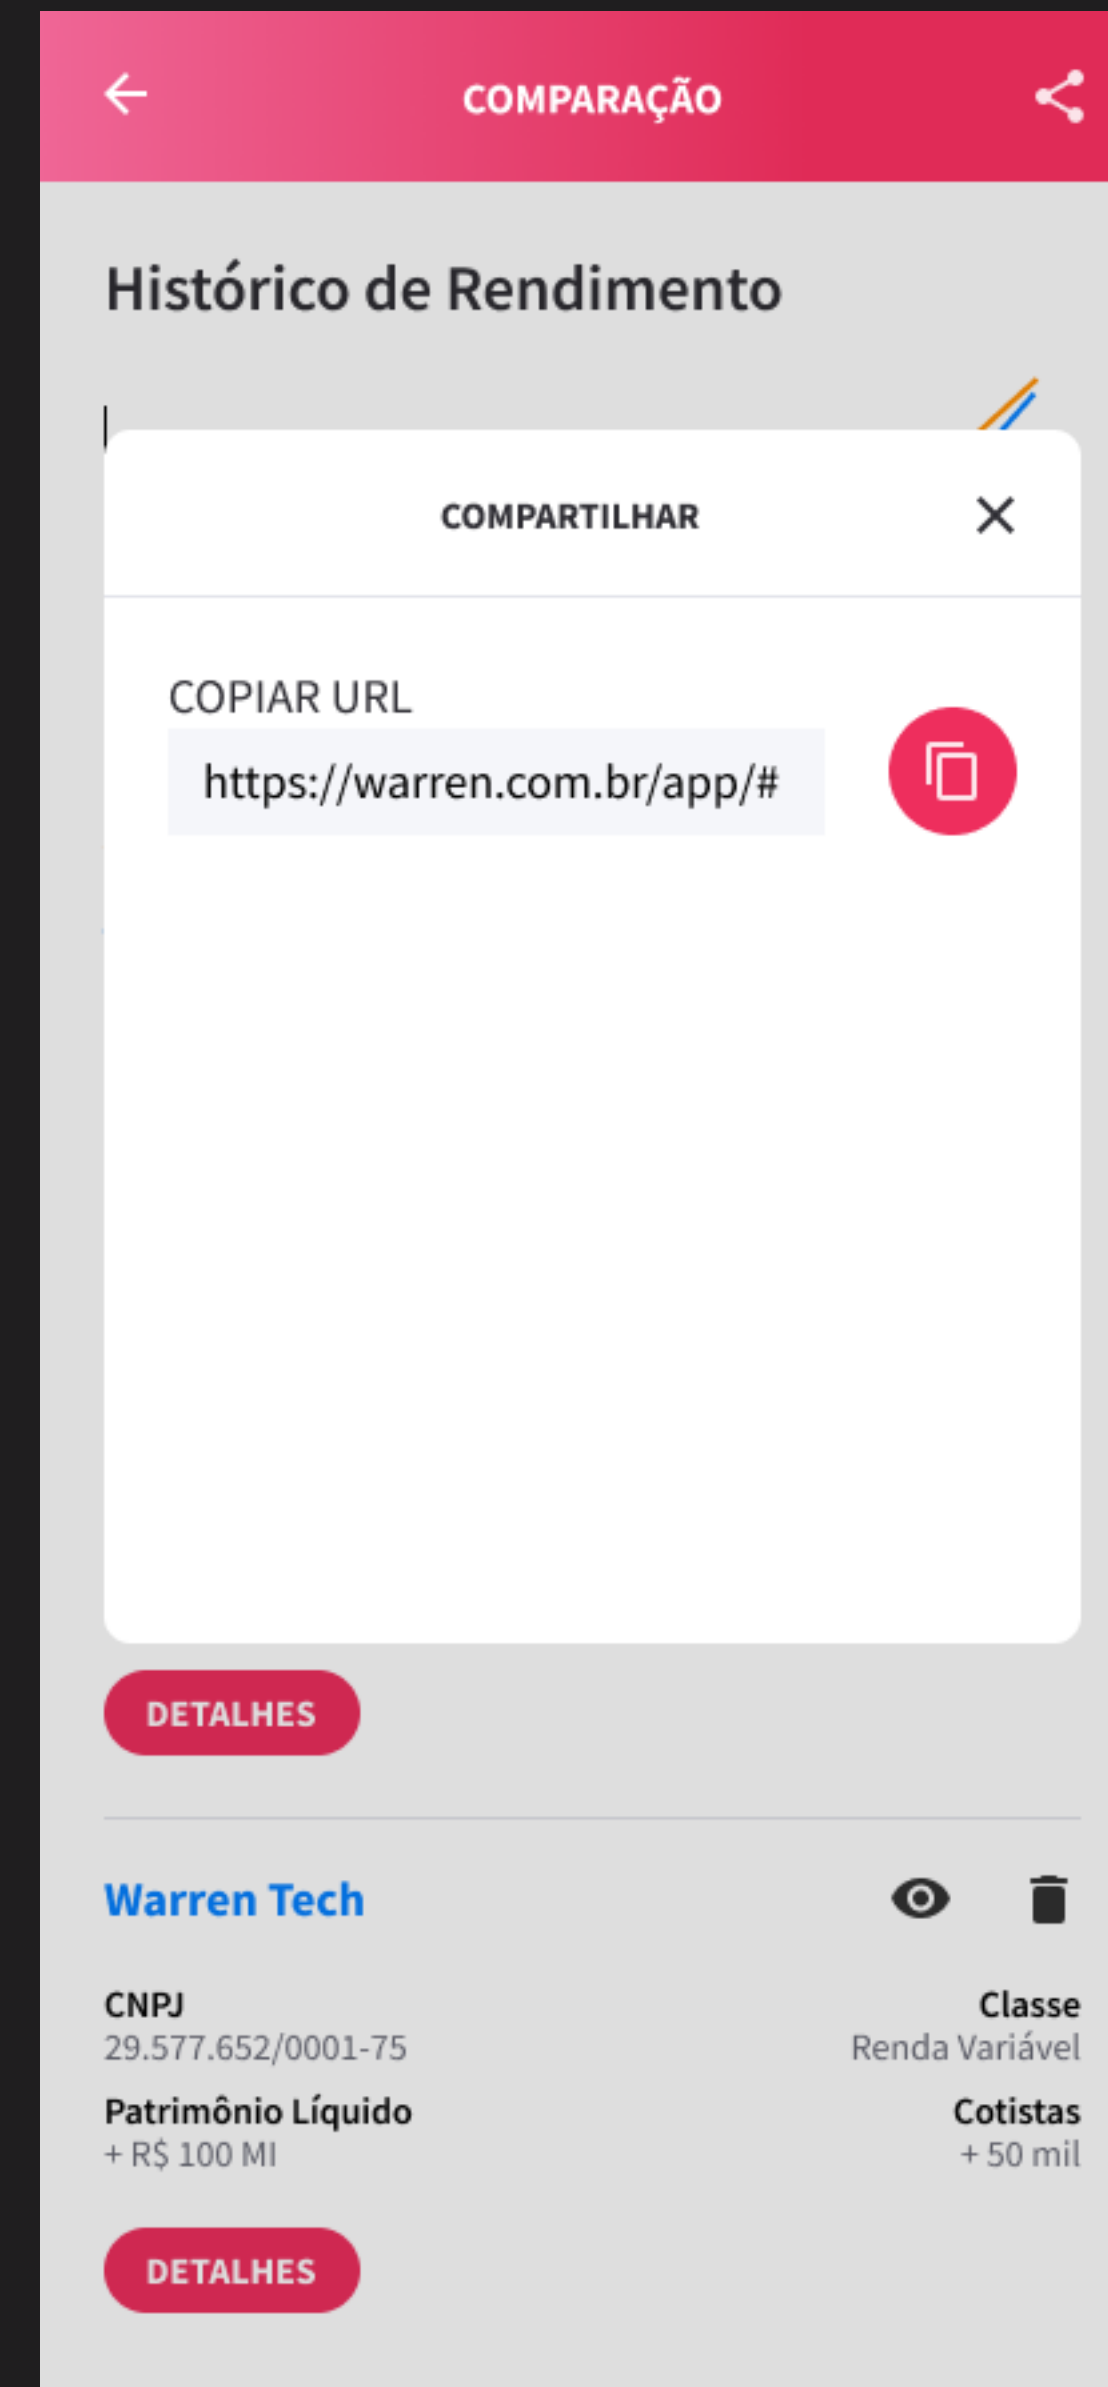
COMPARAÇÃO

Histórico de Rendimento

COMPARTILHAR

COPIAR URL

https://warren.com.br/app/#

DETALHES

Warren Tech

CNPJ
29.577.652/0001-75

Classe
Renda Variável

Patrimônio Líquido
+ R$ 100 MI

Cotistas
+ 50 mil

DETALHES